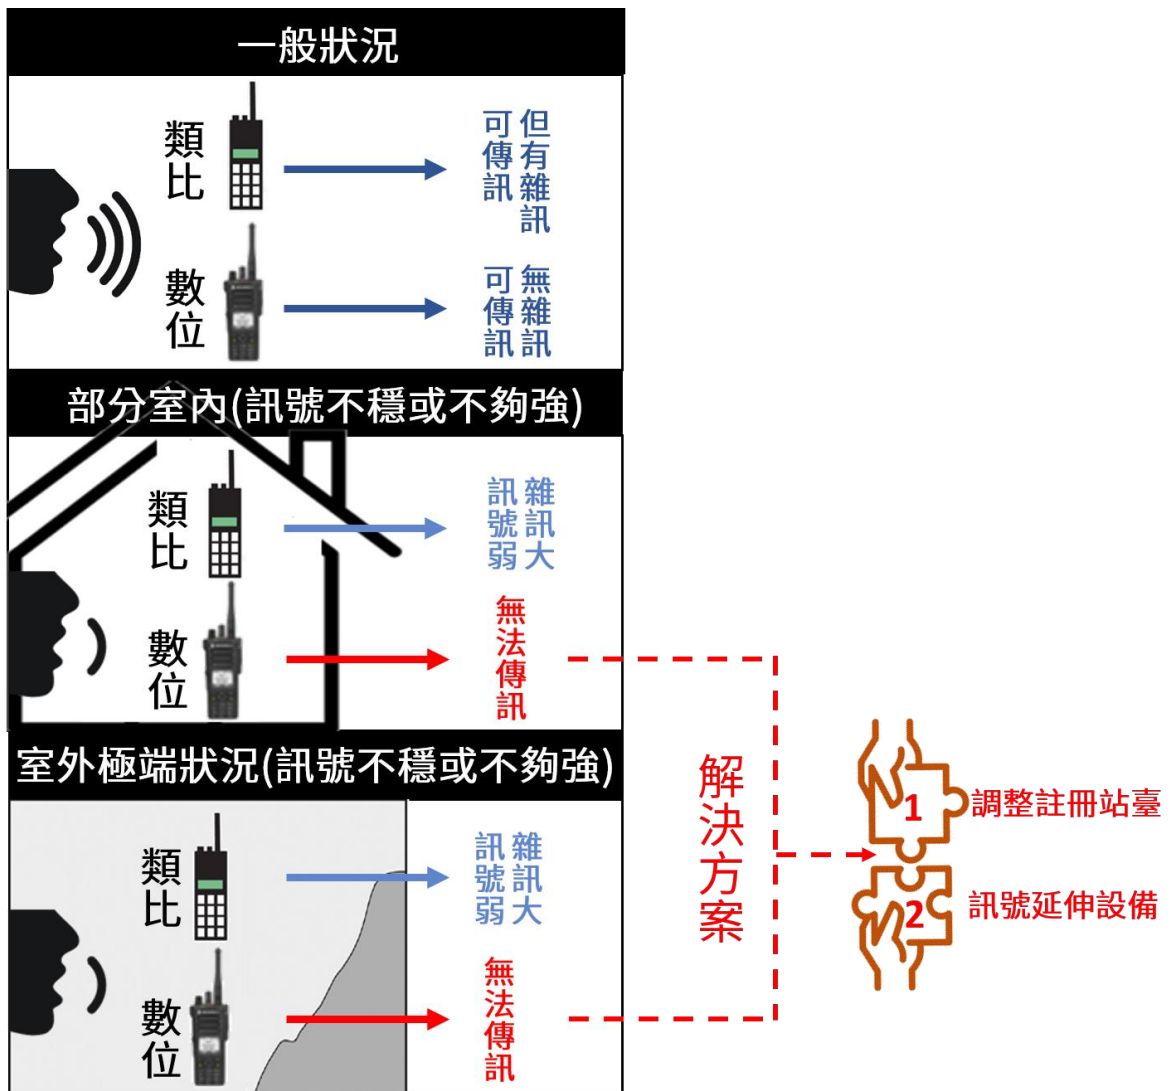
一般狀況

類比

可傳訊

但有雜訊

數位

可傳訊

無雜訊

部分室內(訊號不穩或不夠強)

類比

訊號弱

雜訊大

數位

無法傳訊

室外極端狀況(訊號不穩或不夠強)

類比

訊號弱

雜訊大

數位

無法傳訊

解決方案

1 調整註冊站臺

2 訊號延伸設備